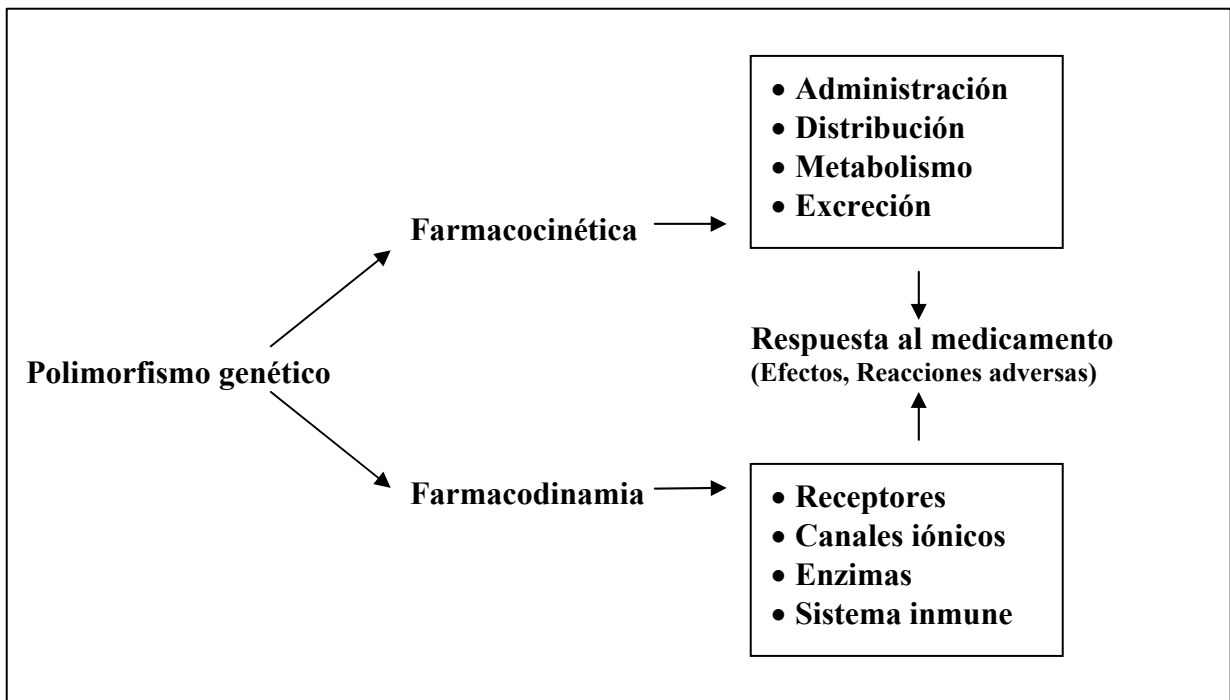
Polimorfismo genético

Farmacocinética

- Administración
- Distribución
- Metabolismo
- Excreción

Respuesta al medicamento
(Efectos, Reacciones adversas)

Farmacodinamia

- Receptores
- Canales iónicos
- Enzimas
- Sistema inmune